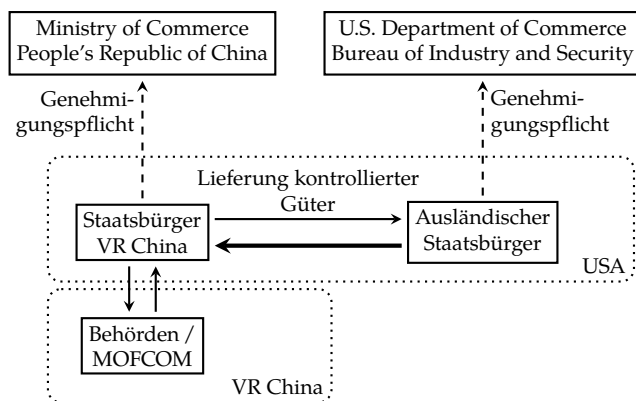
Ministry of Commerce
People's Republic of China

U.S. Department of Commerce
Bureau of Industry and Security

Genehmigungspflicht

Genehmigungspflicht

Lieferung kontrollierter Güter

Staatsbürger VR China

Ausländischer Staatsbürger

USA

Behörden / MOFCOM

VR China